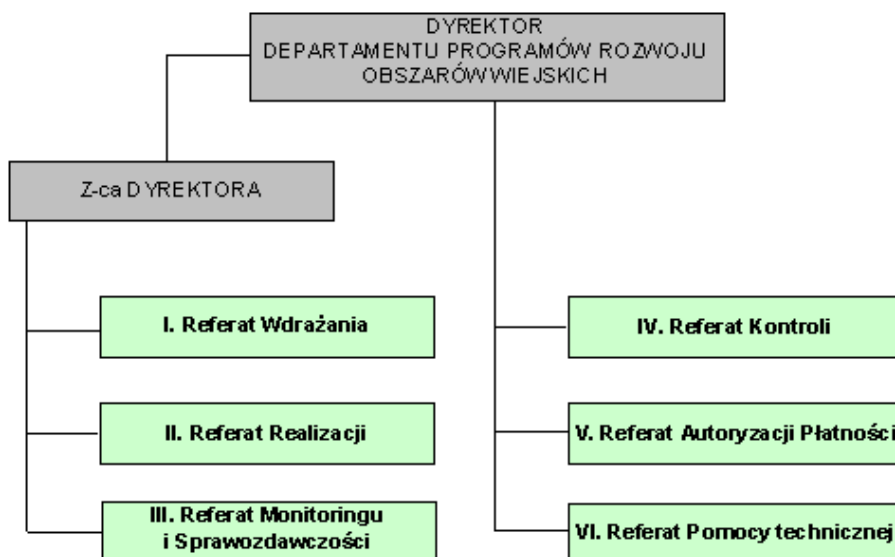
DYREKTOR
DEPARTAMENTU PROGRAMÓW ROZWOJU OBSZARÓW WIEJSKICH

Z-ca DYREKTORA

I. Referat Wdrażania

II. Referat Realizacji

III. Referat Monitoringu i Sprawozdawczości

IV. Referat Kontroli

V. Referat Autoryzacji Płatności

VI. Referat Pomocy technicznej